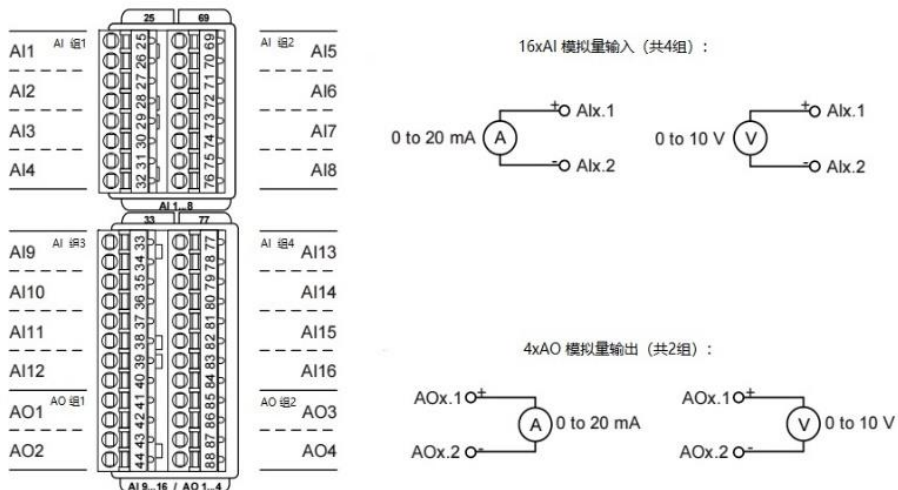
25 69

AI1 AI 组1
AI2
AI3
AI4

25 26 27 28 29 30 31 32

69 70 71 72 73 74 75 76

AI 组2 AI5
AI6
AI7
AI8

AI 1...8

33 77

AI9 AI 组3
AI10
AI11
AI12
AO1 AO 组1
AO2

33 34 35 36 37 38 39 40 41 42 43 44

77 78 79 80 81 82 83 84 85 86 87 88

AI 组4 AI13
AI14
AI15
AI16
AO 组2 AO3
AO4

AI 9...16 / AO 1...4

16xAI 模拟量输入（共4组）：

0 to 20 mA A + AIx.1 - AIx.2

0 to 10 V V + AIx.1 - AIx.2

4xAO 模拟量输出（共2组）：

AOx.1 + A 0 to 20 mA AOx.2 -

AOx.1 + V 0 to 10 V AOx.2 -